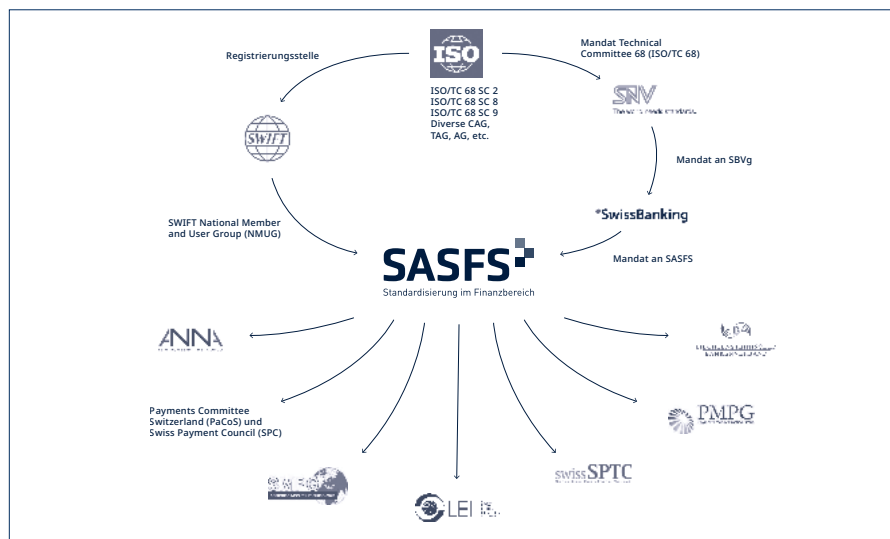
Registrierungsstelle

ISO

ISO/TC 68 SC 2
ISO/TC 68 SC 8
ISO/TC 68 SC 9
Diverse CAG, TAG, AG, etc.

Mandat Technical Committee 68 (ISO/TC 68)

SNV

SWIFT

Mandat an SBVg

SwissBanking

SWIFT National Member and User Group (NMUG)

SASFS
Standardisierung im Finanzbereich

Mandat an SASFS

ANNA

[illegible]

Payments Committee Switzerland (PaCoS) und Swiss Payment Council (SPC)

PMPG

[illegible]

swiss SPTC

LEI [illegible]